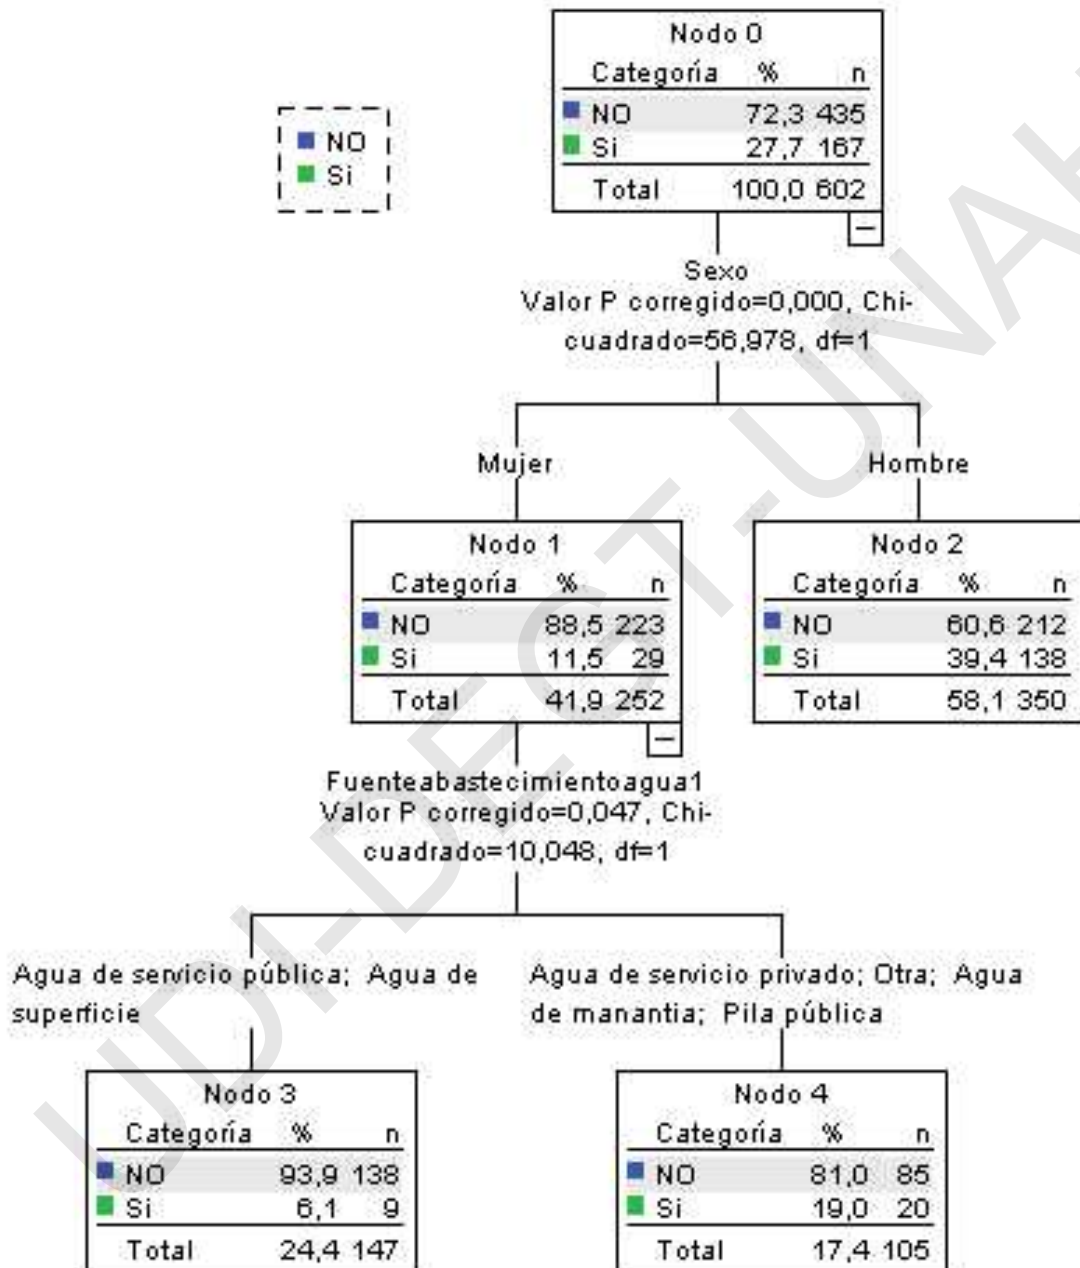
NO
Si

Nodo 0

| Categoría | % | n |
|---|---|---|
| NO | 72,3 | 435 |
| Si | 27,7 | 167 |
| Total | 100,0 | 602 |

Sexo
Valor P corregido=0,000, Chi-cuadrado=56,978, df=1

Mujer

Hombre

Nodo 1

| Categoría | % | n |
|---|---|---|
| NO | 88,5 | 223 |
| Si | 11,5 | 29 |
| Total | 41,9 | 252 |

Nodo 2

| Categoría | % | n |
|---|---|---|
| NO | 60,6 | 212 |
| Si | 39,4 | 138 |
| Total | 58,1 | 350 |

Fuenteabastecimientoagua1
Valor P corregido=0,047, Chi-cuadrado=10,048, df=1

Agua de servicio pública; Agua de superficie

Agua de servicio privado; Otra; Agua de manantia; Pila pública

Nodo 3

| Categoría | % | n |
|---|---|---|
| NO | 93,9 | 138 |
| Si | 6,1 | 9 |
| Total | 24,4 | 147 |

Nodo 4

| Categoría | % | n |
|---|---|---|
| NO | 81,0 | 85 |
| Si | 19,0 | 20 |
| Total | 17,4 | 105 |

UDI-DEGT-UNA